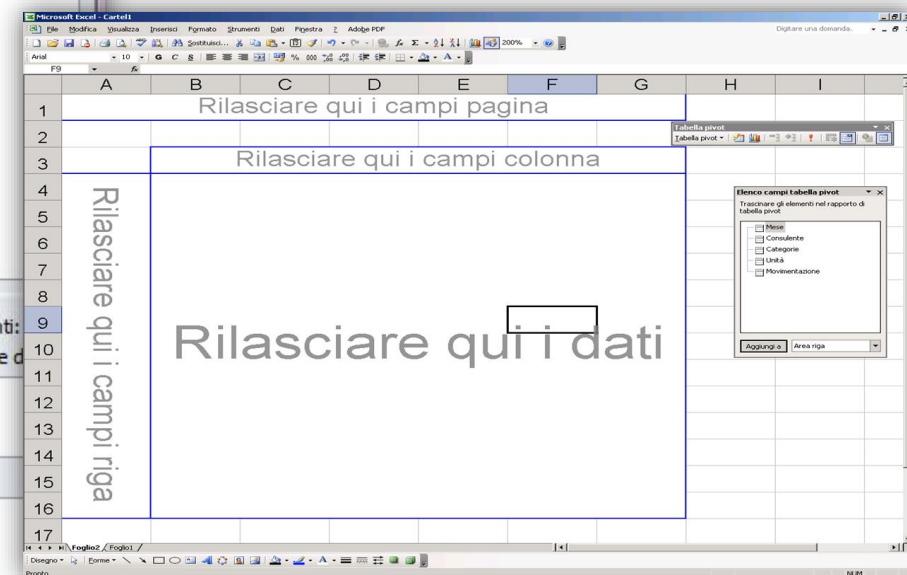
Microsoft Excel - Cartel1

File Modifica Visualizza Inserisci Formato Strumenti Dati Finestra ? Adobe PDF

Digitare una domanda.

Sostituisci... 200%

Arial 10 G C S % 000

F9 fx

| | A | B | C | D | E | F | G | H | I |
|---|---|---|---|---|---|---|---|---|---|
| 1 | Rilasciare qui i campi pagina | | | | | | | | |
| 2 | | | | | | | | | |
| 3 | | Rilasciare qui i campi colonna | | | | | | | |
| 4 | | | | | | | | | |
| 5 | | | | | | | | | |
| 6 | | | | | | | | | |
| 7 | | | | | | | | | |
| 8 | | | | | | | | | |
| 9 | | | | | | | | | |
| 10 | | Rilasciare qui i dati | | | | | | | |
| 11 | | | | | | | | | |
| 12 | | | | | | | | | |
| 13 | | | | | | | | | |
| 14 | | | | | | | | | |
| 15 | | | | | | | | | |
| 16 | | | | | | | | | |
| 17 | | | | | | | | | |

Rilasciare qui i campi riga

Tabella pivot
Tabella pivot ▾

Elenco campi tabella pivot
Trascinare gli elementi nel rapporto di tabella pivot
Mese
Consulente
Categorie
Unità
Movimentazione
Aggiungi a Area riga

Foglio2 Foglio1

Disegno ▾ Forme ▾

Pronto NUM

ati:
e d